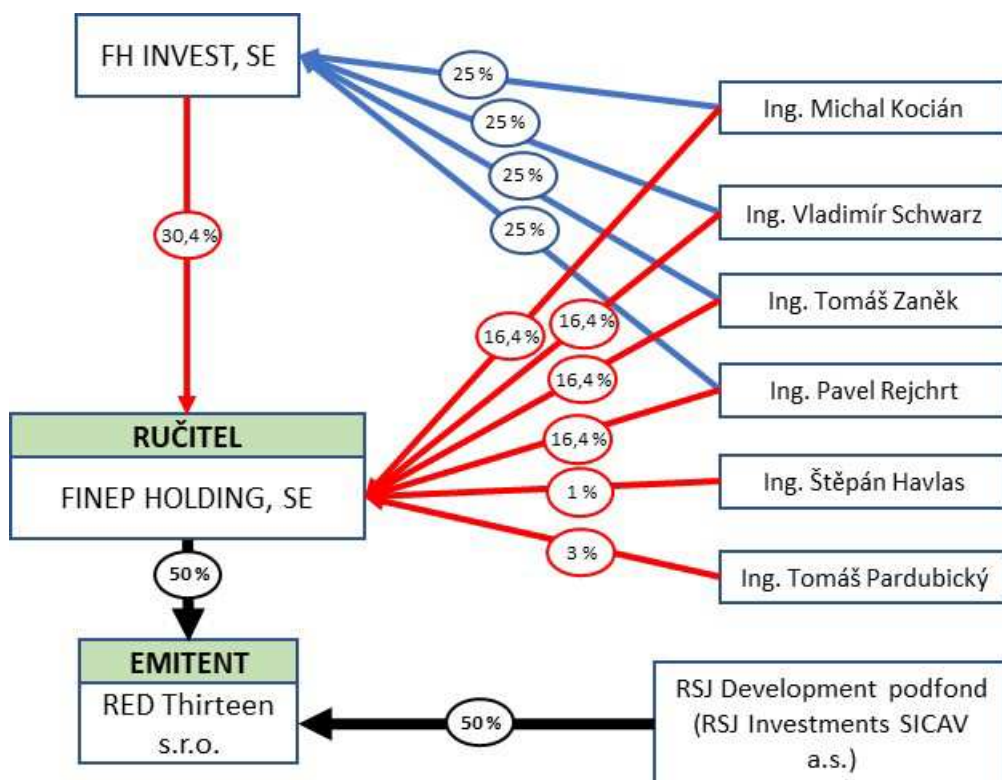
FH INVEST, SE

25 %

25 %

25 %

25 %

Ing. Michal Kocián

Ing. Vladimír Schwarz

Ing. Tomáš Zaněk

Ing. Pavel Rejchrt

Ing. Štěpán Havlas

Ing. Tomáš Pardubický

30,4 %

16,4 %

16,4 %

16,4 %

16,4 %

1 %

3 %

RUČITEL

FINEP HOLDING, SE

50 %

EMITENT

RED Thirteen s.r.o.

50 %

RSJ Development podfond (RSJ Investments SICAV a.s.)